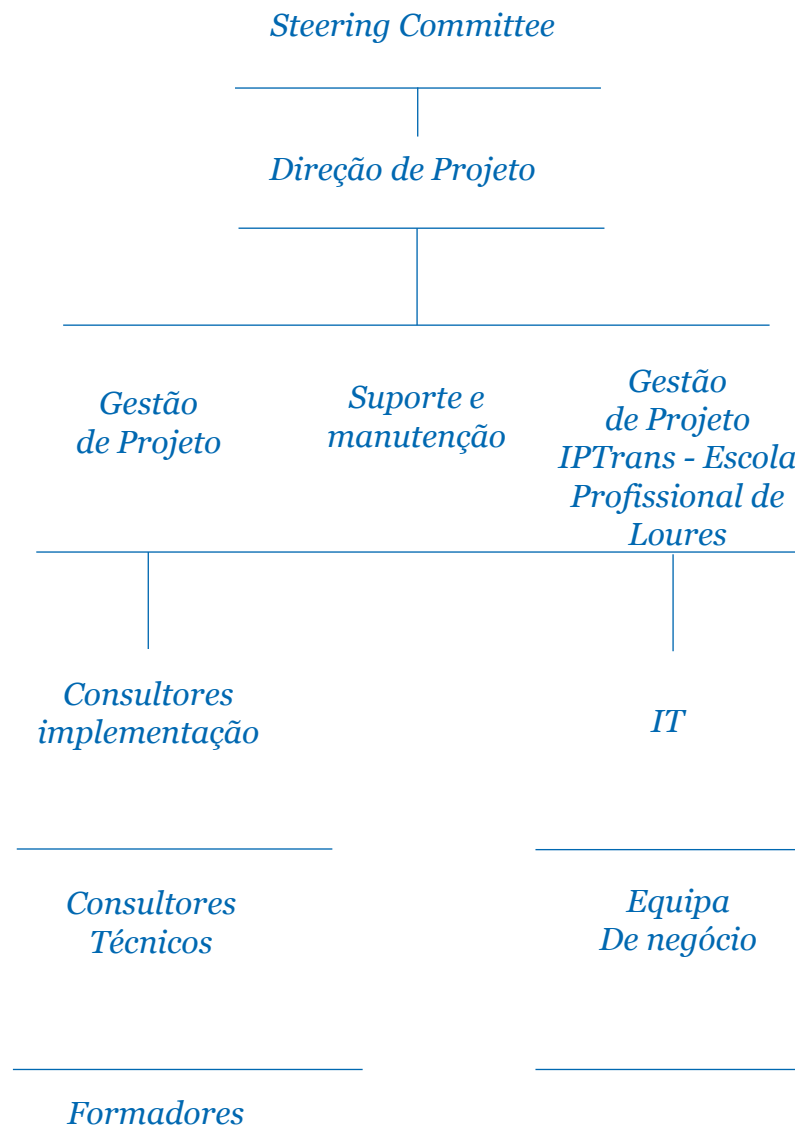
Steering Committee

Direção de Projeto

Gestão de Projeto

Suporte e manutenção

Gestão de Projeto IPTrans - Escola Profissional de Loures

Consultores implementação

IT

Consultores Técnicos

Equipa De negócio

Formadores